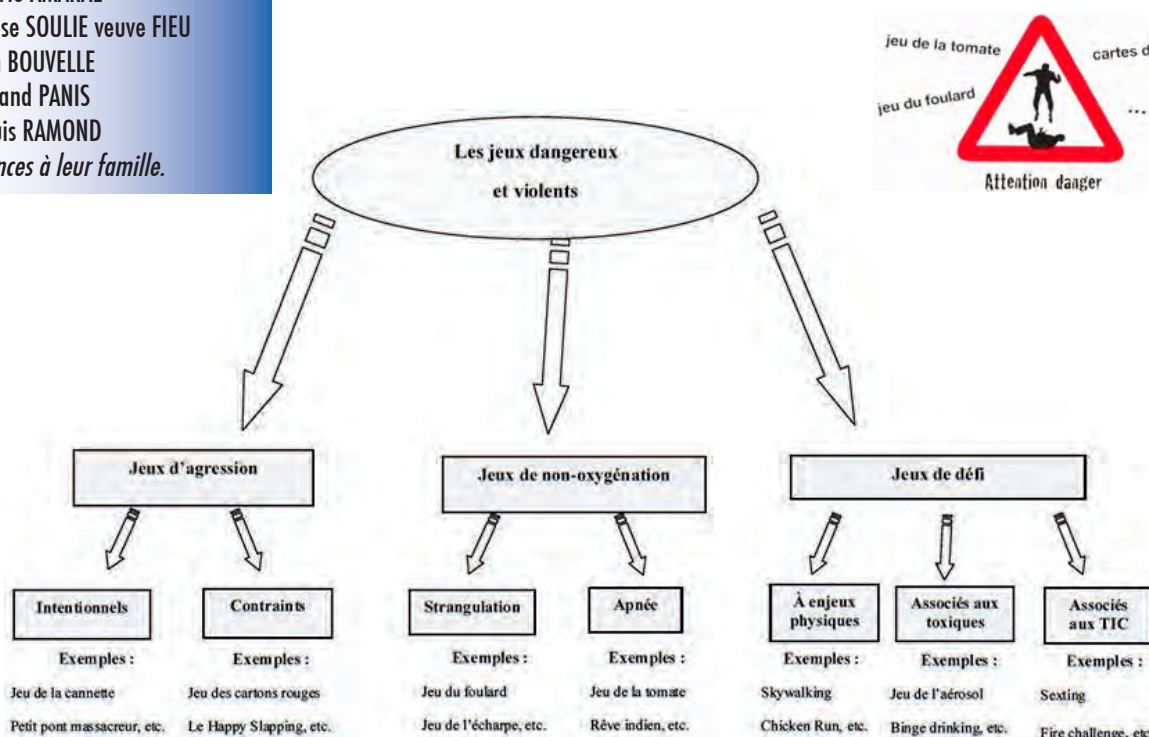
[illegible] AMARAL
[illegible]se SOULIE veuve FIEU
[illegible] BOUVELLE
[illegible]and PANIS
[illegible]is RAMOND
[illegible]nces à leur famille.

jeu de la tomate
cartes d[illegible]
jeu du foulard
...
Attention danger

Les jeux dangereux et violents

Jeux d'agression

Jeux de non-oxygénation

Jeux de défi

Intentionnels
Exemples :
Jeu de la cannette
Petit pont massacreur, etc.

Contraints
Exemples :
Jeu des cartons rouges
Le Happy Slapping, etc.

Strangulation
Exemples :
Jeu du foulard
Jeu de l'écharpe, etc.

Apnée
Exemples :
Jeu de la tomate
Rêve indien, etc.

À enjeux physiques
Exemples :
Skywalking
Chicken Run, etc.

Associés aux toxiques
Exemples :
Jeu de l'aérosol
Binge drinking, etc.

Associés aux TIC
Exemples :
Sexting
Fire challenge, et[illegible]